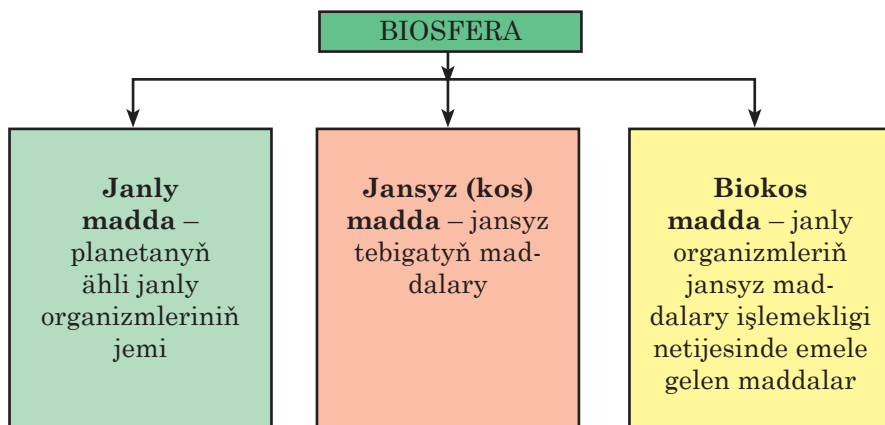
BIOSFERA

**Janly madda** – planetanyň ähli janly organizmleriniň jemi

**Jansyz (kos) madda** – jansyz tebigatyň maddalary

**Biokos madda** – janly organizmleriň jansyz maddalary işlemekligi netijesinde emele gelen maddalar